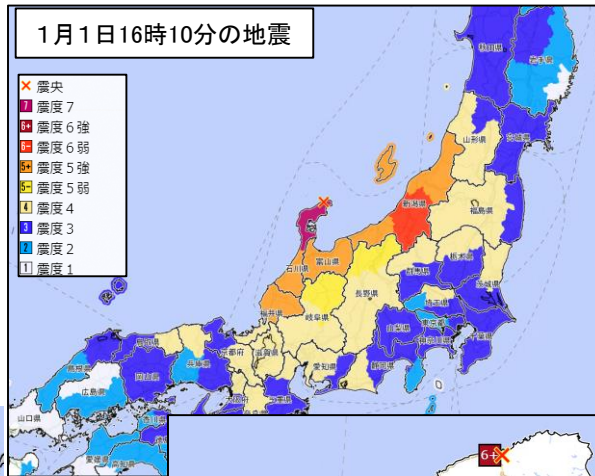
1月1日16時10分の地震

× 震央
7 震度7
6+ 震度6強
6- 震度6弱
5+ 震度5強
5- 震度5弱
4 震度4
3 震度3
2 震度2
1 震度1

秋田県
岩手県
山形県
宮城県
新潟県
福島県
石川県
富山県
栃木県
群馬県
茨城県
長野県
埼玉県
福井県
岐阜県
山梨県
東京都
千葉県
神奈川県
静岡県
愛知県
滋賀県
京都府
兵庫県
鳥取県
岡山県
島根県
広島県
山口県
愛媛県
6+